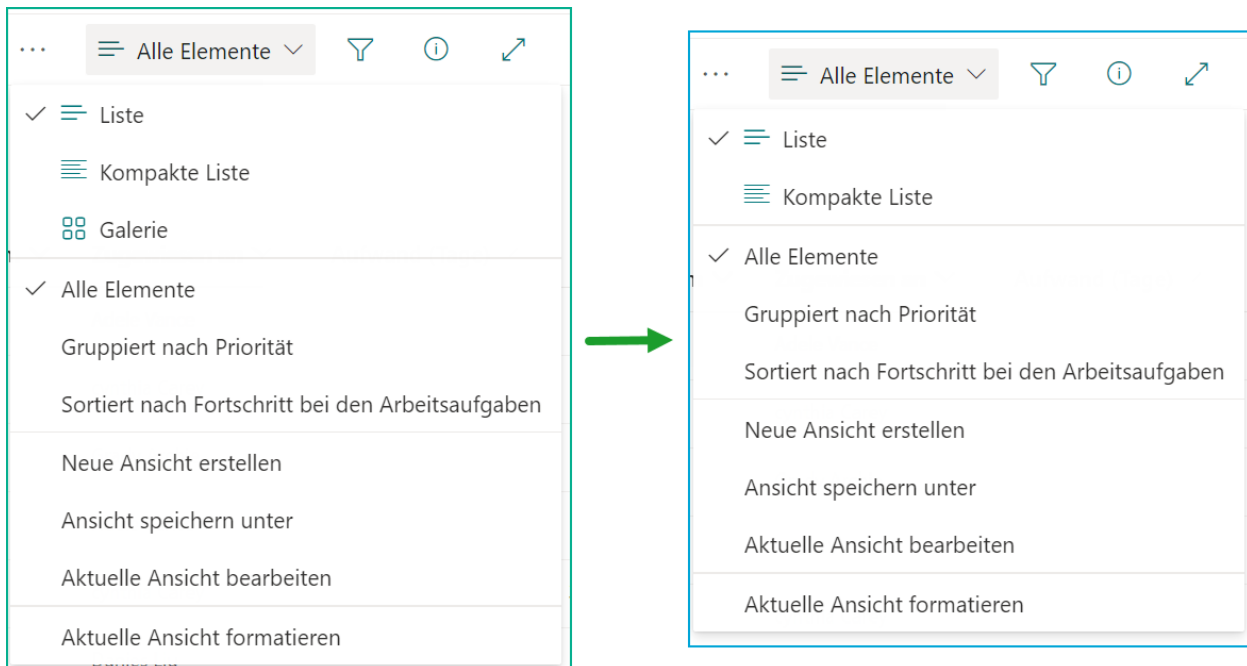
··· Alle Elemente

Liste

Kompakte Liste

Galerie

Alle Elemente

Gruppiert nach Priorität

Sortiert nach Fortschritt bei den Arbeitsaufgaben

Neue Ansicht erstellen

Ansicht speichern unter

Aktuelle Ansicht bearbeiten

Aktuelle Ansicht formatieren

··· Alle Elemente

Liste

Kompakte Liste

Alle Elemente

Gruppiert nach Priorität

Sortiert nach Fortschritt bei den Arbeitsaufgaben

Neue Ansicht erstellen

Ansicht speichern unter

Aktuelle Ansicht bearbeiten

Aktuelle Ansicht formatieren